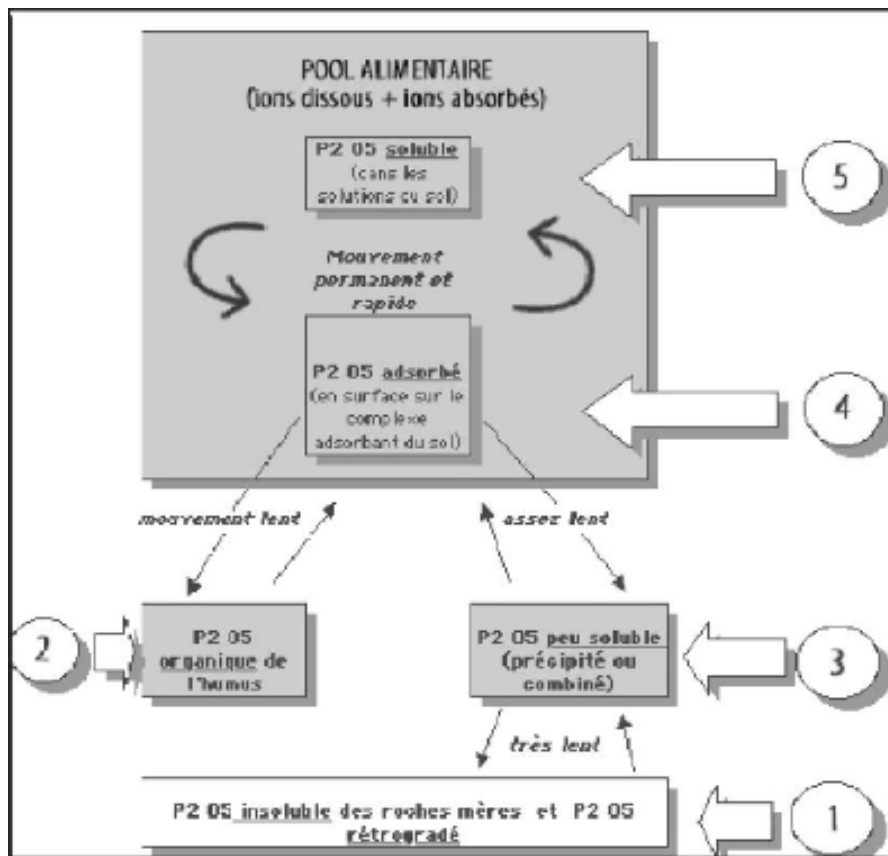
POOL ALIMENTAIRE
(ions dissous + ions absorbés)

P2 05 soluble
(dans les solutions du sol)

Mouvement permanent et rapide

P2 05 adsorbé
(en surface sur le complexe adsorbant du sol)

5

4

mouvement lent

assez lent

2

P2 05 organique de l'humus

P2 05 peu soluble
(précipité ou combiné)

3

très lent

P2 05 insoluble des roches mères et P2 05 rétrogradé

1